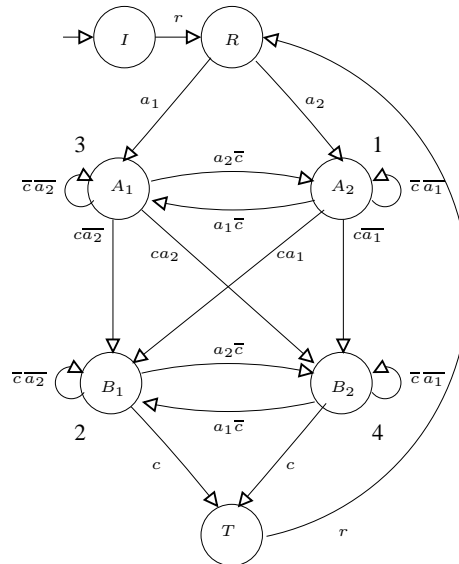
$I$
$r$
$R$
$a_1$
$a_2$
3
1
$a_2\overline{c}$
$\overline{c}\,\overline{a_2}$
$A_1$
$A_2$
$\overline{c}\,\overline{a_1}$
$a_1\overline{c}$
$c\overline{a_2}$
$ca_2$
$ca_1$
$c\overline{a_1}$
$a_2\overline{c}$
$\overline{c}\,\overline{a_2}$
$B_1$
$B_2$
$\overline{c}\,\overline{a_1}$
$a_1\overline{c}$
2
4
$c$
$c$
$T$
$r$